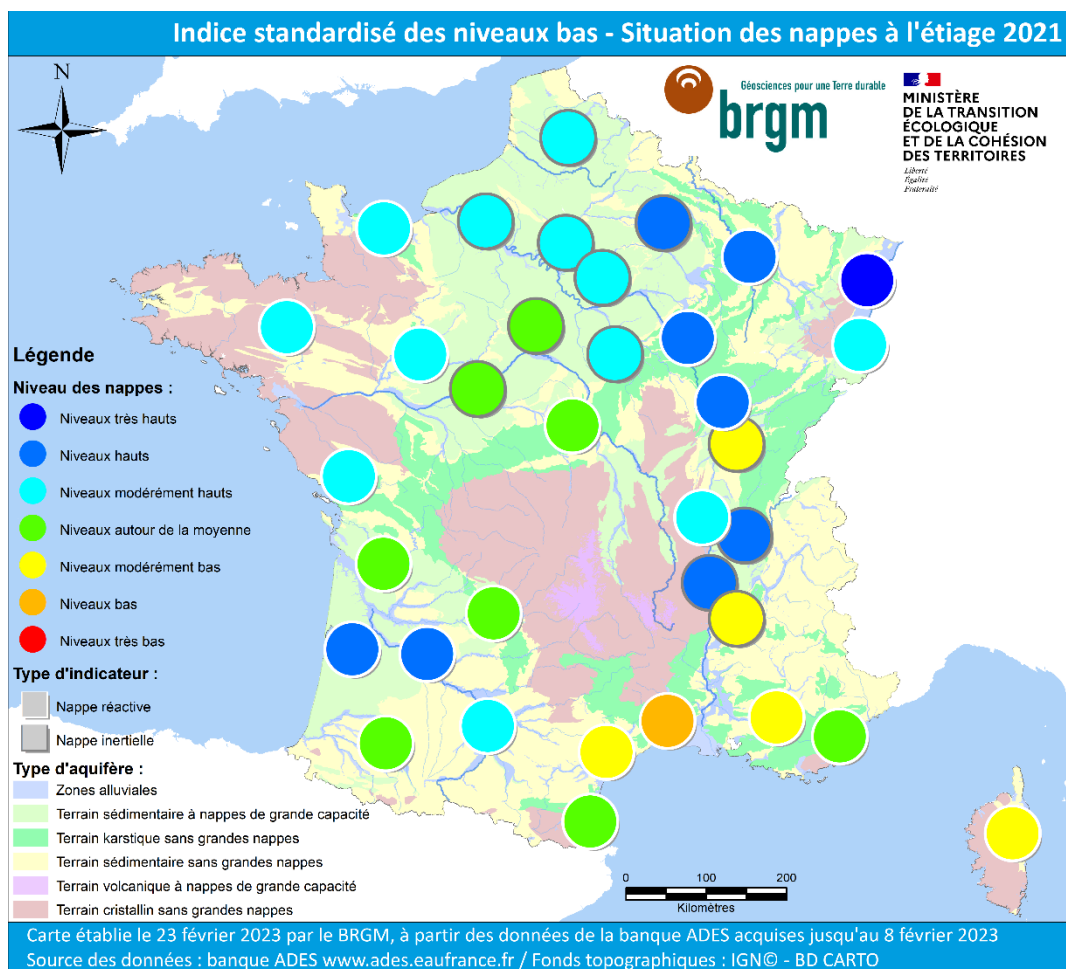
Indice standardisé des niveaux bas - Situation des nappes à l'étiage 2021

N

Géosciences pour une Terre durable
brgm

MINISTÈRE
DE LA TRANSITION
ÉCOLOGIQUE
ET DE LA COHÉSION
DES TERRITOIRES
Liberté
Égalité
Fraternité

Légende

Niveau des nappes :

Niveaux très hauts

Niveaux hauts

Niveaux modérément hauts

Niveaux autour de la moyenne

Niveaux modérément bas

Niveaux bas

Niveaux très bas

Type d'indicateur :

Nappe réactive

Nappe inertielle

Type d'aquifère :

Zones alluviales

Terrain sédimentaire à nappes de grande capacité

Terrain karstique sans grandes nappes

Terrain sédimentaire sans grandes nappes

Terrain volcanique à nappes de grande capacité

Terrain cristallin sans grandes nappes

0 100 200
Kilomètres

Carte établie le 23 février 2023 par le BRGM, à partir des données de la banque ADES acquises jusqu'au 8 février 2023
Source des données : banque ADES www.ades.eaufrance.fr / Fonds topographiques : IGN© - BD CARTO